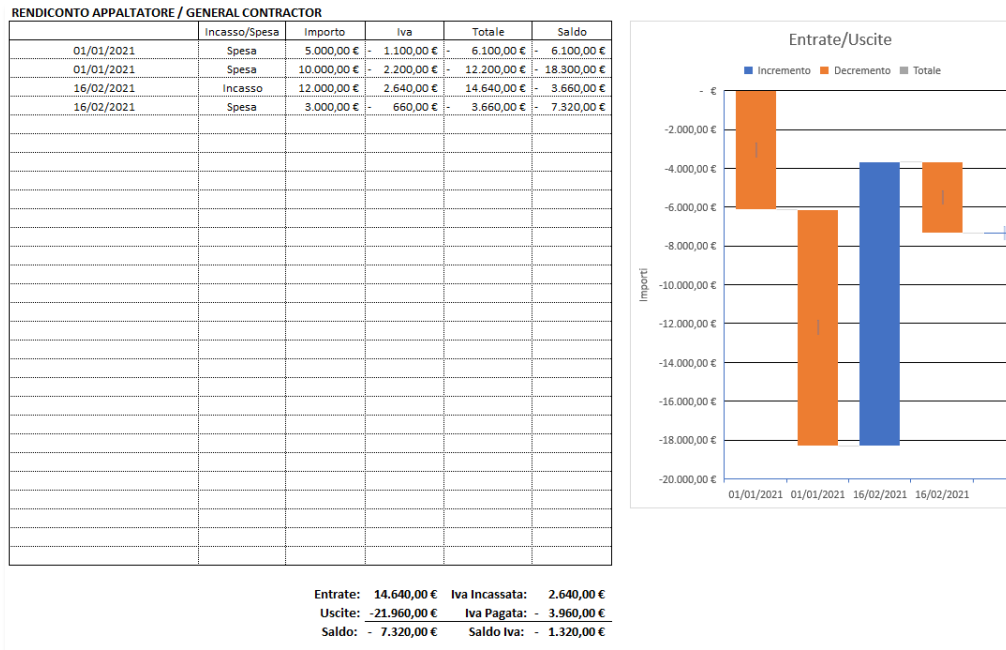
RENDICONTO APPALTATORE / GENERAL CONTRACTOR

|  | Incasso/Spesa | Importo | Iva | Totale | Saldo |
|---|---|---|---|---|---|
| 01/01/2021 | Spesa | 5.000,00 € | - 1.100,00 € | - 6.100,00 € | - 6.100,00 € |
| 01/01/2021 | Spesa | 10.000,00 € | - 2.200,00 € | - 12.200,00 € | - 18.300,00 € |
| 16/02/2021 | Incasso | 12.000,00 € | 2.640,00 € | 14.640,00 € | - 3.660,00 € |
| 16/02/2021 | Spesa | 3.000,00 € | - 660,00 € | - 3.660,00 € | - 7.320,00 € |

Entrate: 14.640,00 € Iva Incassata: 2.640,00 €
Uscite: -21.960,00 € Iva Pagata: - 3.960,00 €
Saldo: - 7.320,00 € Saldo Iva: - 1.320,00 €

Entrate/Uscite

Incremento Decremento Totale

- €
-2.000,00 €
-4.000,00 €
-6.000,00 €
-8.000,00 €
-10.000,00 €
-12.000,00 €
-14.000,00 €
-16.000,00 €
-18.000,00 €
-20.000,00 €

Importi

01/01/2021 01/01/2021 16/02/2021 16/02/2021